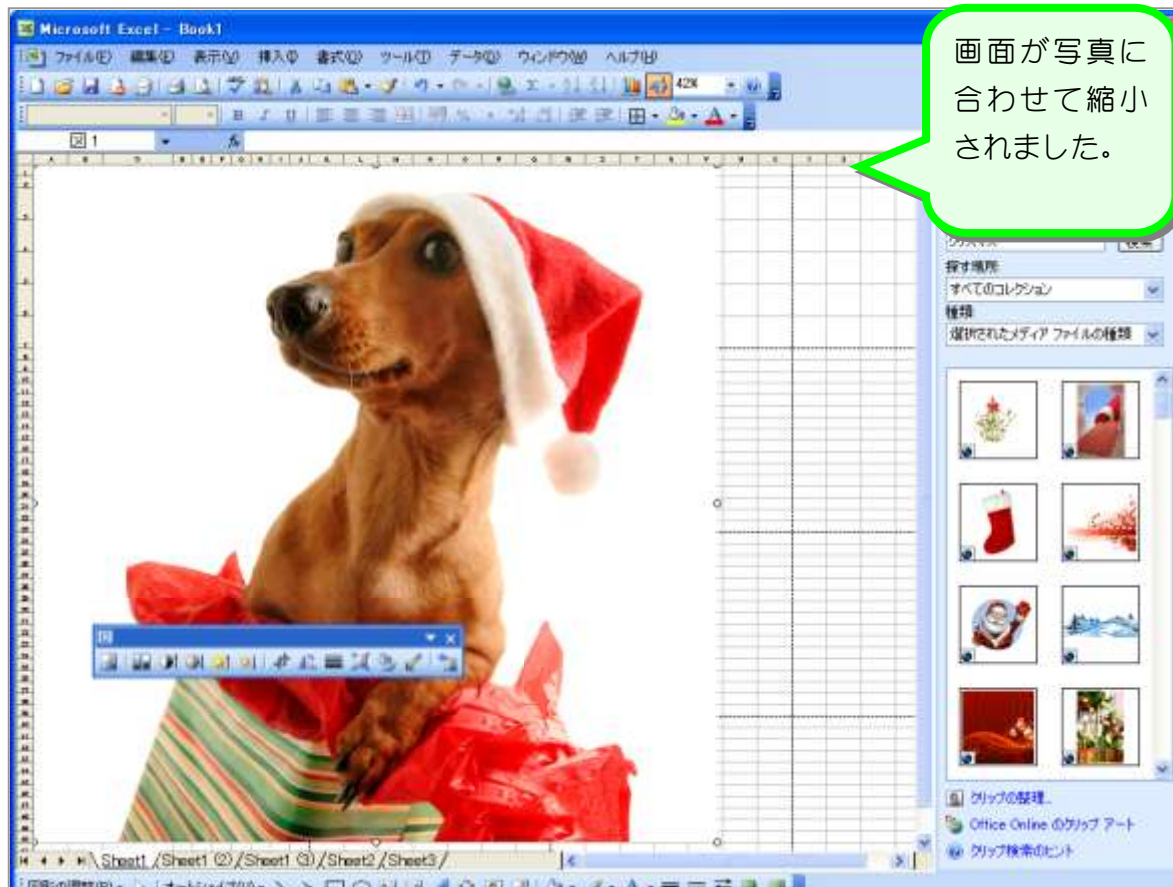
Microsoft Excel - Book1

ファイル(F) 編集(E) 表示(V) 挿入(I) 書式(O) ツール(T) データ(D) ウィンドウ(W) ヘルプ(H)

42%

図 1

画面が写真に合わせて縮小されました。

探す場所
すべてのコレクション
種類
選択されたメディア ファイルの種類

図

クリップの整理...
Office Online のクリップ アート
クリップ検索のヒント

Sheet1 / Sheet1 (2) / Sheet1 (3) / Sheet2 / Sheet3